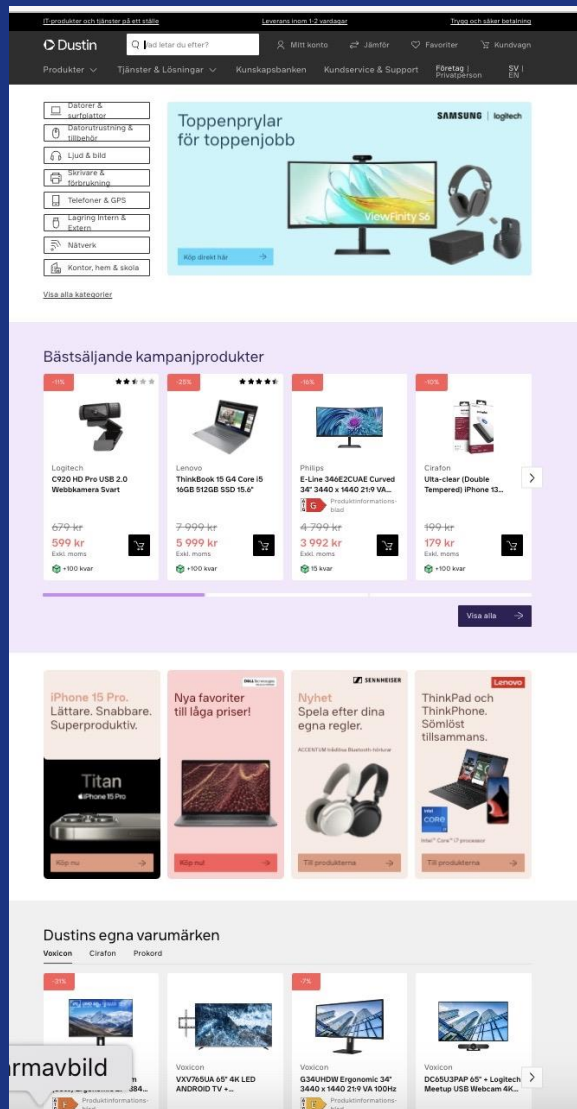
IT-produkter och tjänster på ett ställe Leverans inom 1-2 vardagar Trygg och säker betalning

Dustin Vad letar du efter? Mitt konto Jämför Favoriter Kundvagn

Produkter Tjänster & Lösningar Kunskapsbanken Kundservice & Support Företag | Privatperson SV | EN

Datorer & surfplattor
Datorutrustning & tillbehör
Ljud & bild
Skrivare & förbrukning
Telefoner & GPS
Lagring Intern & Extern
Nätverk
Kontor, hem & skola

Visa alla kategorier

Toppenprylar för toppenjobb

SAMSUNG | logitech

ViewFinity S6

Köp direkt här

Bästsäljande kampanjprodukter

-11%
Logitech
C920 HD Pro USB 2.0 Webbkamera Svart
679 kr
599 kr
Exkl. moms
+100 kvar

-25%
Lenovo
ThinkBook 15 G4 Core i5 16GB 512GB SSD 15.6"
7 999 kr
5 999 kr
Exkl. moms
+100 kvar

-16%
Philips
E-Line 346E2CUAE Curved 34" 3440 x 1440 21:9 VA...
G Produktinformationsblad
4 799 kr
3 992 kr
Exkl. moms
15 kvar

-10%
Cirafon
Ulta-clear (Double Tempered) iPhone 13...
199 kr
179 kr
Exkl. moms
+100 kvar

Visa alla

iPhone 15 Pro. Lättare. Snabbare. Superproduktiv.
Titan
iPhone 15 Pro
Köp nu

Nya favoriter till låga priser!
Köp nu!

SENNHEISER
Nyhet
Spela efter dina egna regler.
ACCENTUM trådlösa Bluetooth-hörlurar
Till produkterna

Lenovo
ThinkPad och ThinkPhone. Sömlöst tillsammans.
Intel® Core™ i7 processor
Till produkterna

Dustins egna varumärken

Voxicon Cirafon Prokord

-31%
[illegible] 384...
Produktinformationsblad

Voxicon
VXV765UA 65" 4K LED ANDROID TV +...

-7%
Voxicon
G34UHDW Ergonomic 34" 3440 x 1440 21:9 VA 100Hz
Produktinformationsblad

Voxicon
DC65U3PAP 65" + Logitech Meetup USB Webcam 4K...

rmavbild